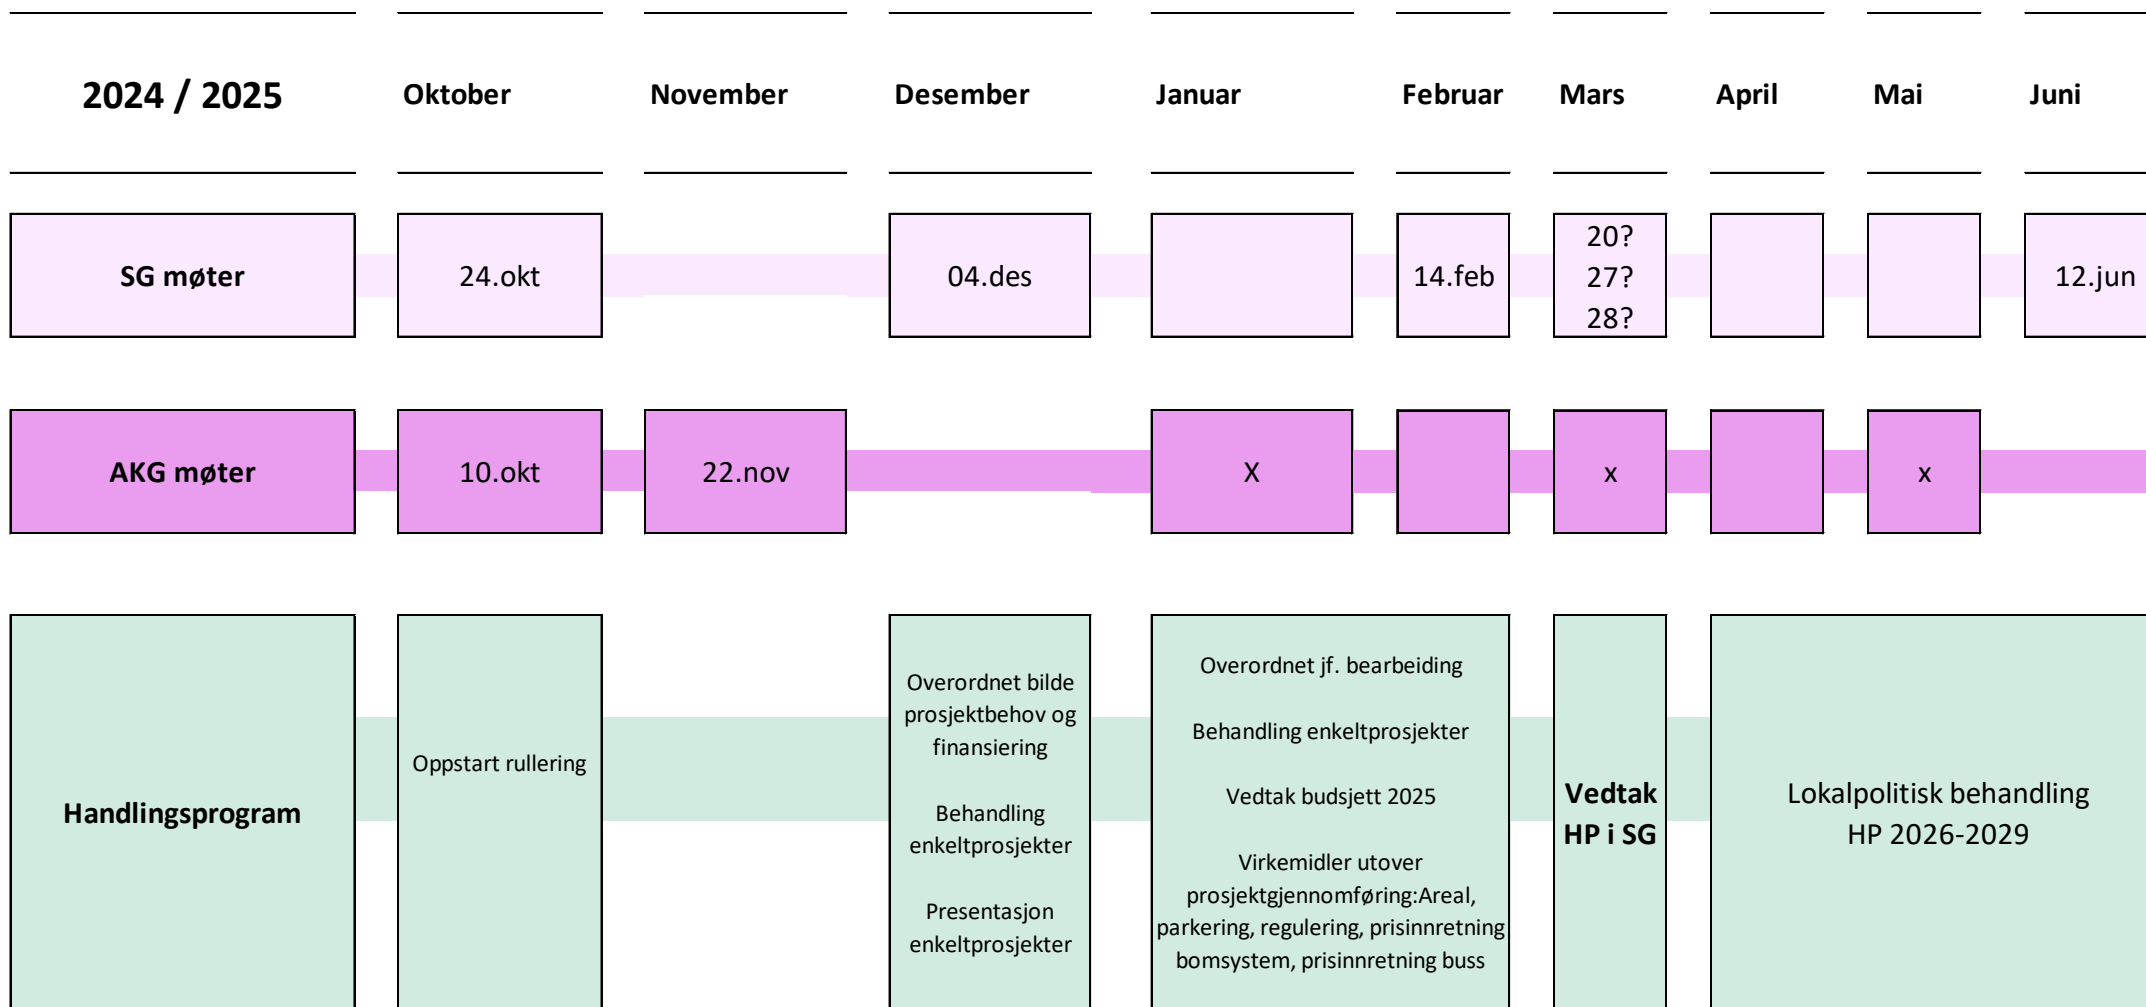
| 2024 / 2025 | Oktober | November | Desember | Januar | Februar | Mars | April | Mai | Juni |
|---|---|---|---|---|---|---|---|---|---|
| SG møter | 24.okt | | 04.des | | 14.feb | 20? 27? 28? | | | 12.jun |
| AKG møter | 10.okt | 22.nov | | X | | x | | x | |
| Handlingsprogram | Oppstart rullering | | Overordnet bilde prosjektbehov og finansiering<br><br>Behandling enkeltprosjekter<br><br>Presentasjon enkeltprosjekter | Overordnet jf. bearbeiding<br><br>Behandling enkeltprosjekter<br><br>Vedtak budsjett 2025<br><br>Virkemidler utover prosjektgjennomføring:Areal, parkering, regulering, prisinnretning bomsystem, prisinnretning buss | | Vedtak HP i SG | Lokalpolitisk behandling HP 2026-2029 | | |